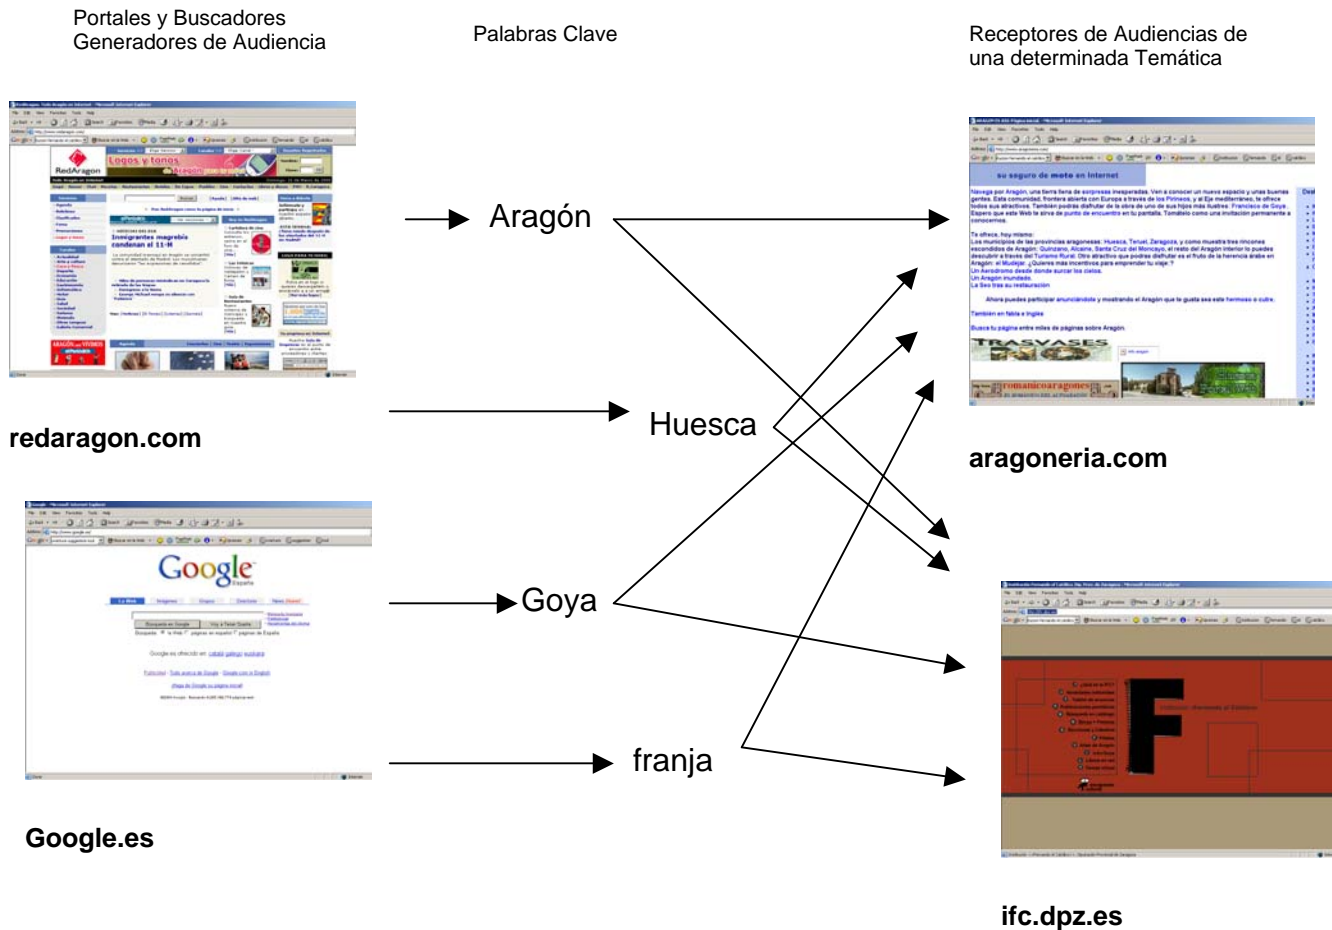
Portales y Buscadores Generadores de Audiencia

Palabras Clave

Receptores de Audiencias de una determinada Temática

Aragón

Huesca

Goya

franja

redaragon.com

Google.es

aragoneria.com

ifc.dpz.es